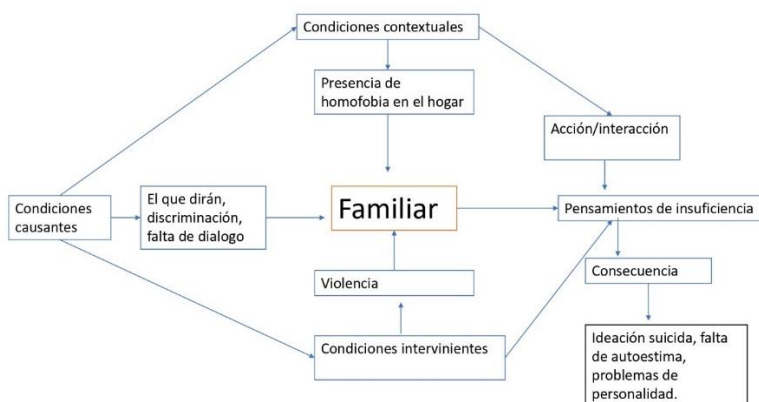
Condiciones contextuales

Presencia de homofobia en el hogar

Acción/interacción

Condiciones causantes

El que dirán, discriminación, falta de dialogo

Familiar

Pensamientos de insuficiencia

Consecuencia

Violencia

Ideación suicida, falta de autoestima, problemas de personalidad.

Condiciones intervinientes